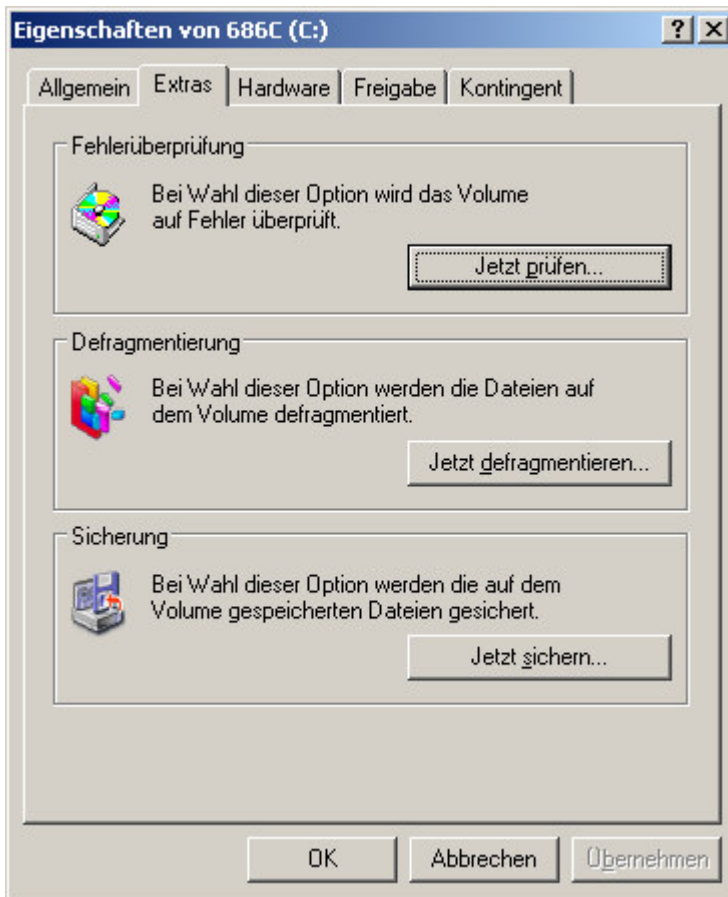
Eigenschaften von 686C (C:)

? X

Allgemein | Extras | Hardware | Freigabe | Kontingent

Fehlerüberprüfung

Bei Wahl dieser Option wird das Volume auf Fehler überprüft.

Jetzt prüfen...

Defragmentierung

Bei Wahl dieser Option werden die Dateien auf dem Volume defragmentiert.

Jetzt defragmentieren...

Sicherung

Bei Wahl dieser Option werden die auf dem Volume gespeicherten Dateien gesichert.

Jetzt sichern...

OK | Abbrechen | Übernehmen